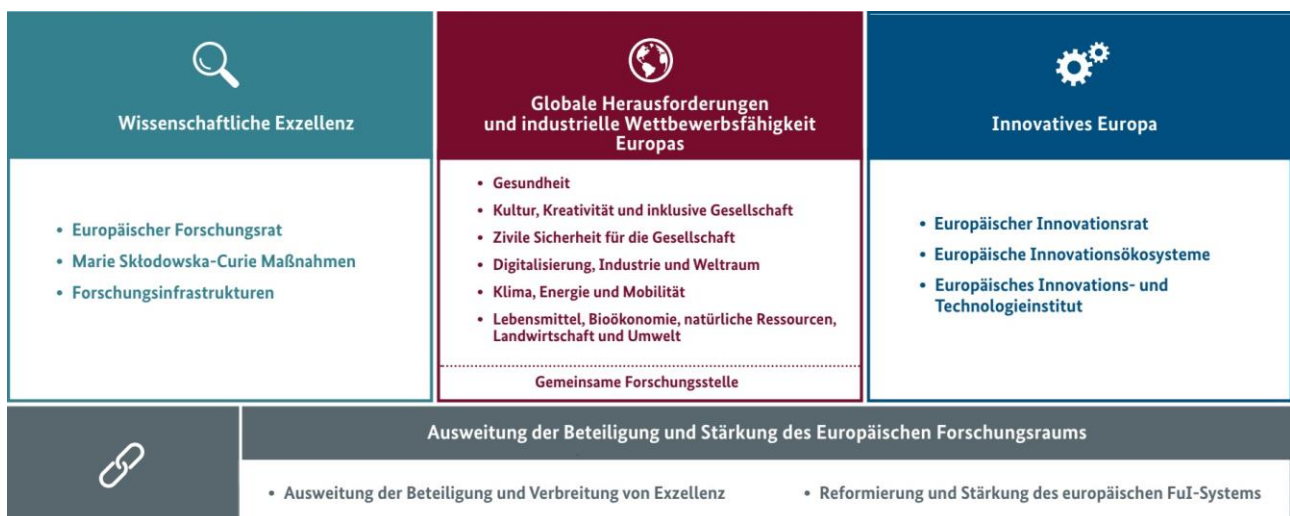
Wissenschaftliche Exzellenz

• Europäischer Forschungsrat
• Marie Skłodowska-Curie Maßnahmen
• Forschungsinfrastrukturen

Globale Herausforderungen und industrielle Wettbewerbsfähigkeit Europas

• Gesundheit
• Kultur, Kreativität und inklusive Gesellschaft
• Zivile Sicherheit für die Gesellschaft
• Digitalisierung, Industrie und Weltraum
• Klima, Energie und Mobilität
• Lebensmittel, Bioökonomie, natürliche Ressourcen, Landwirtschaft und Umwelt

Gemeinsame Forschungsstelle

Innovatives Europa

• Europäischer Innovationsrat
• Europäische Innovationsökosysteme
• Europäisches Innovations- und Technologieinstitut

Ausweitung der Beteiligung und Stärkung des Europäischen Forschungsraums

• Ausweitung der Beteiligung und Verbreitung von Exzellenz
• Reformierung und Stärkung des europäischen FuI-Systems